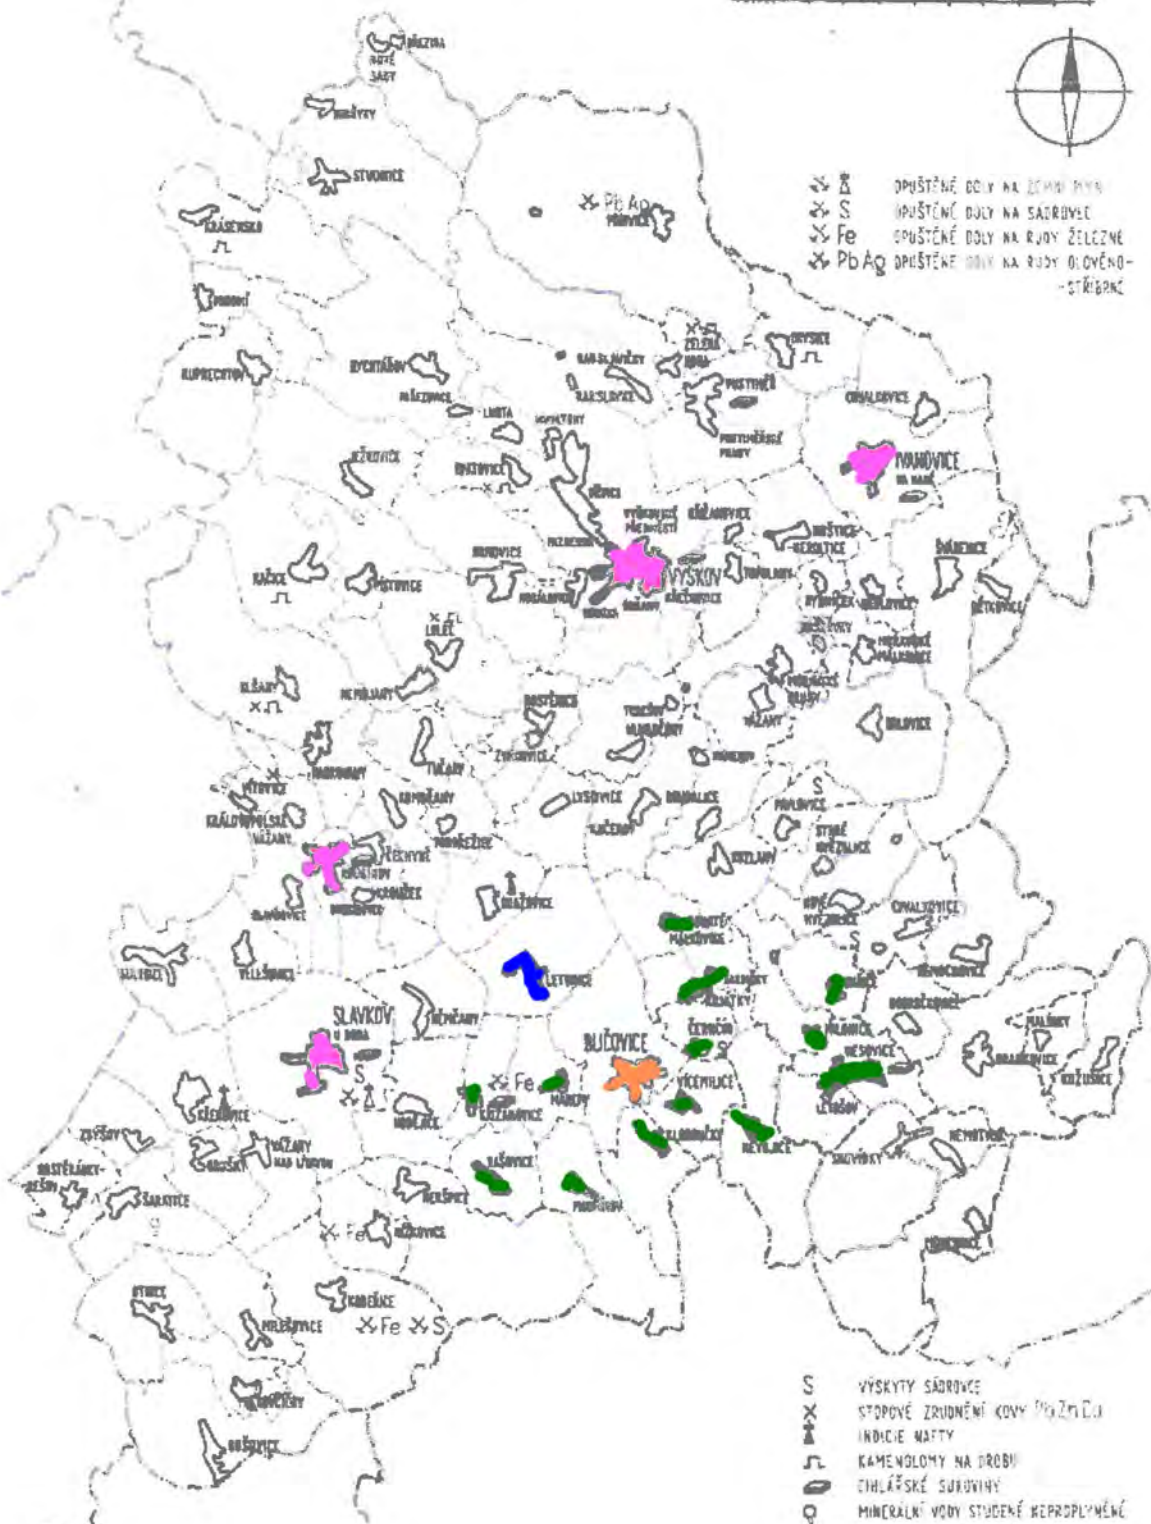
BŘEZINA
ROTĚ
JAKY
STVOLNICE
KRÁSENSKO
PODOMÍ
RUPRECHTOV
RYCHTÁŘOV
LHOTA
JEŽKOVICE
RAČICE
PISTOVICE
LULEČ
OLŠANY
NEMOJANY
HOLUBICE
KRÁLOVOPOLSKÉ VÁŽANY
BLAŽOVICE
VELEŠOVICE
SLAVKOV U BRNA
LETONICE
BUČOVICE
NĚMČANY
KOZLANY
SOKOLNICE
ZBÝŠOV
OTNICE
MILEŠOVICE
DRAŽOVICE
VÝŠKOV
IVANOVICE NA HANÉ
DRYSICE
PUSTIMĚŘ
HOSTĚRADICE
RUSÍNOV
TOPOLANY
RADSLAVICE
CHVALKOVICE
NESOVICE
LETOŠOV
NEVOJICE
BOŠOVICE
MOUTNICE
ŠARATICE
BRANKOVICE
KOŽUŠICE
MĚSTEČKO
MARKOVICE
NEVĚŘOVICE
VÍCEMILICE
ČERNČÍN
KOBEŘICE
HODĚJICE
ŠVÁBENICE
ZOUBKOVICE
BOHDALICE
RYBNÍČEK
TUČAPY
HOSTĚNICE
ZBÝŠOV
Pb Ag
S
Fe
Fe
Fe
S
S
ÚPUŠTĚNÉ DOLY NA ZEMNÍ PLYN
OPUŠTĚNÉ DOLY NA SÁDROVEC
OPUŠTĚNÉ DOLY NA RUDY ŽELEZNÉ
OPUŠTĚNÉ DOLY NA RUDY OLOVĚNO-STŘÍBRNÉ
S VÝSKYTY SÁDROVCE
STOPOVÉ ZRUDNĚNÍ KOVY Pb Zn Cu
INDICIE NAFTY
KAMENOLOMY NA DROBU
CIHLÁŘSKÉ SUROVINY
MINERÁLNÍ VODY STUDENÉ NEPROPLYNĚNÉ